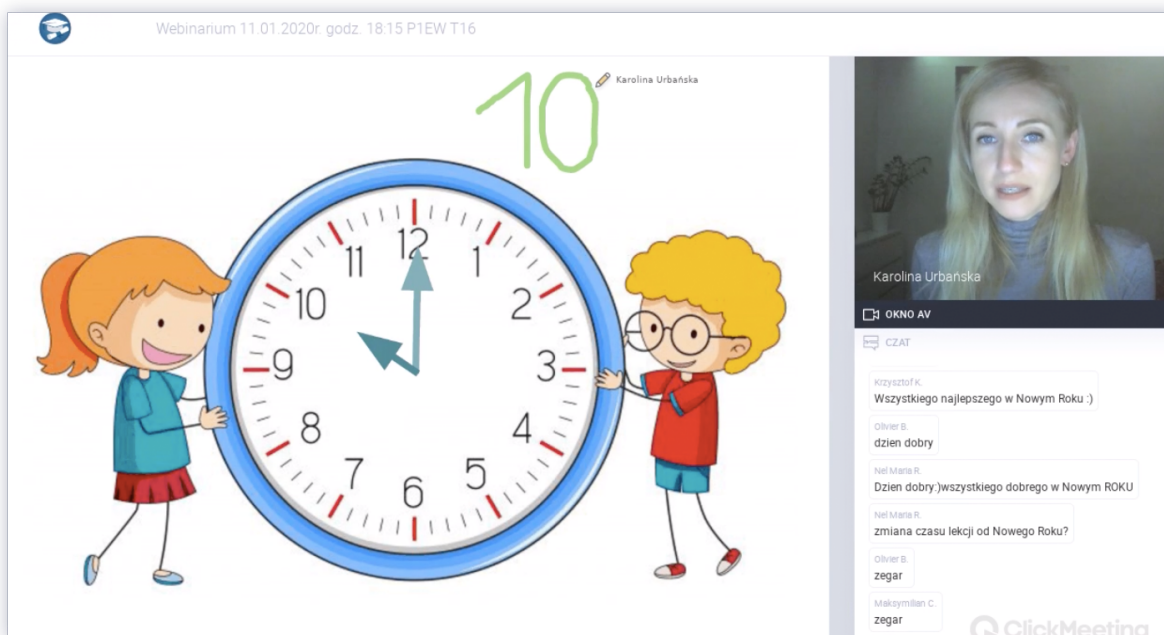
Webinarium 11.01.2020r. godz. 18:15 P1EW T16

10

Karolina Urbańska

12
1
2
3
4
5
6
7
8
9
10
11

Karolina Urbańska

OKNO AV

CZAT

Krzysztof K.
Wszystkiego najlepszego w Nowym Roku :)

Olivier B.
dzien dobry

Nel Maria R.
Dzien dobry:)wszystkiego dobrego w Nowym ROKU

Nel Maria R.
zmiana czasu lekcji od Nowego Roku?

Olivier B.
zegar

Maksymilian C.
zegar

ClickMeeting